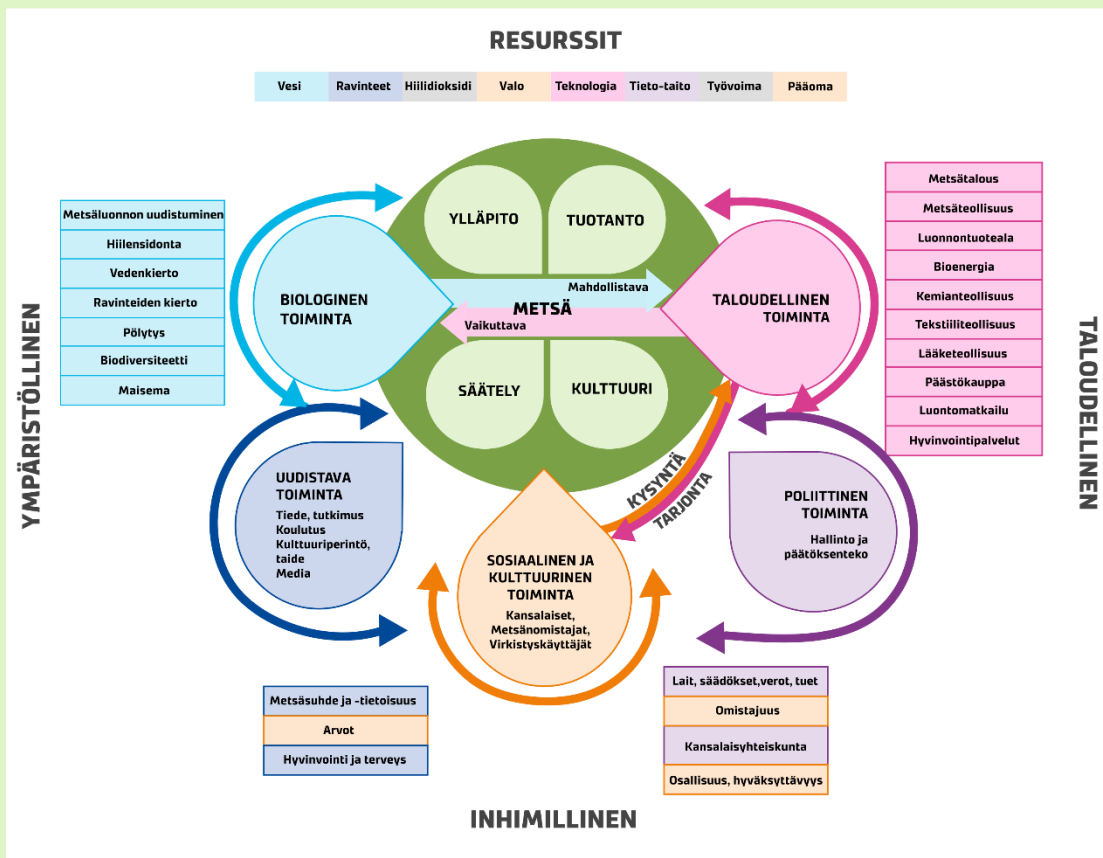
RESURSSIT

| Vesi | Ravinteet | Hiilidioksidi | Valo | Teknologia | Tieto-taito | Työvoima | Pääoma |
|---|---|---|---|---|---|---|---|

YMPÄRISTÖLLINEN

| Metsäluonnon uudistuminen |
|---|
| Hiilensidonta |
| Vedenkierto |
| Ravinteiden kierto |
| Pölytys |
| Biodiversiteetti |
| Maisema |

YLLÄPITO

TUOTANTO

BIOLOGINEN TOIMINTA

Mahdollistava

METSÄ

Vaikuttava

TALOUDELLINEN TOIMINTA

SÄÄTELY

KULTTUURI

TALOUDELLINEN

| Metsätalous |
|---|
| Metsäteollisuus |
| Luonnontuoteala |
| Bioenergia |
| Kemianteollisuus |
| Tekstiiliteollisuus |
| Lääketeollisuus |
| Päästökauppa |
| Luontomatkailu |
| Hyvinvointipalvelut |

UUDISTAVA TOIMINTA
Tiede, tutkimus
Koulutus
Kulttuuriperintö, taide
Media

KYSYNTÄ

TARJONTA

POLIITTINEN TOIMINTA
Hallinto ja päätöksenteko

SOSIAALINEN JA KULTTUURINEN TOIMINTA
Kansalaiset, Metsänomistajat, Virkistyskäyttäjät

| Metsäsuhde ja -tietoisuus |
|---|
| Arvot |
| Hyvinvointi ja terveys |

| Lait, säädökset,verot, tuet |
|---|
| Omistajuus |
| Kansalaisyhteiskunta |
| Osallisuus, hyväksyttävyys |

INHIMILLINEN